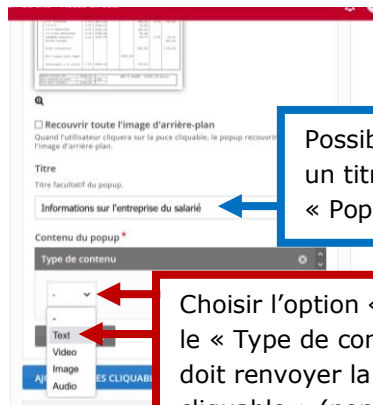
Recouvrir toute l'image d'arrière-plan

Quand l'utilisateur cliquera sur la puce cliquable, le popup recouvrira l'image d'arrière-plan.

Titre

Titre facultatif du popup.

Informations sur l'entreprise du salarié

Contenu du popup *

Type de contenu

-

-

Text

Video

Image

Audio

AJ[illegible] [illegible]ES CLIQUABL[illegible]

Possib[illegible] un titr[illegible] « Pop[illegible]

Choisir l'option « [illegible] le « Type de cor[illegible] doit renvoyer la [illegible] cliquable » (pop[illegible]